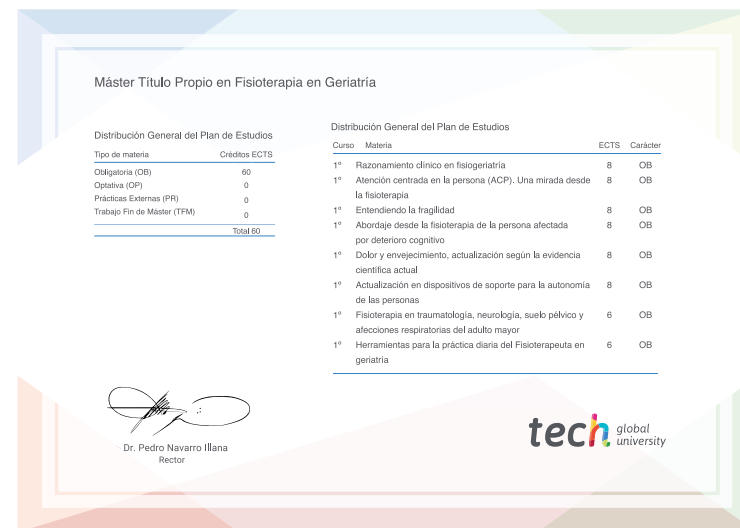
Máster Título Propio en Fisioterapia en Geriatría

Distribución General del Plan de Estudios

| Tipo de materia | Créditos ECTS |
|---|---|
| Obligatoria (OB) | 60 |
| Optativa (OP) | 0 |
| Prácticas Externas (PR) | 0 |
| Trabajo Fin de Máster (TFM) | 0 |
| | Total 60 |

Distribución General del Plan de Estudios

| Curso | Materia | ECTS | Carácter |
|---|---|---|---|
| 1º | Razonamiento clínico en fisiogeriatría | 8 | OB |
| 1º | Atención centrada en la persona (ACP). Una mirada desde la fisioterapia | 8 | OB |
| 1º | Entendiendo la fragilidad | 8 | OB |
| 1º | Abordaje desde la fisioterapia de la persona afectada por deterioro cognitivo | 8 | OB |
| 1º | Dolor y envejecimiento, actualización según la evidencia científica actual | 8 | OB |
| 1º | Actualización en dispositivos de soporte para la autonomía de las personas | 8 | OB |
| 1º | Fisioterapia en traumatología, neurología, suelo pélvico y afecciones respiratorias del adulto mayor | 6 | OB |
| 1º | Herramientas para la práctica diaria del Fisioterapeuta en geriatría | 6 | OB |

Dr. Pedro Navarro Illana
Rector

tech global university